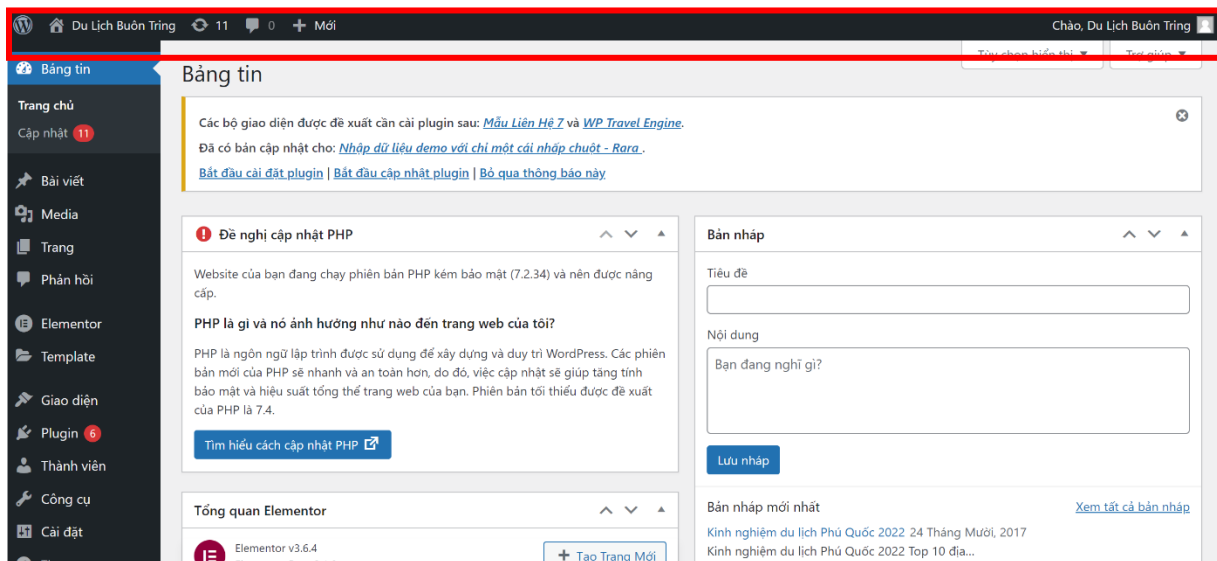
Du Lịch Buôn Tring 11 0 Mới

Chào, Du Lịch Buôn Tring

Tùy chọn hiển thị ▼ Trợ giúp ▼

Bảng tin

Trang chủ

Cập nhật 11

Bài viết

Media

Trang

Phản hồi

Elementor

Template

Giao diện

Plugin 6

Thành viên

Công cụ

Cài đặt

Bảng tin

Các bộ giao diện được đề xuất cần cài plugin sau: Mẫu Liên Hệ 7 và WP Travel Engine.

Đã có bản cập nhật cho: Nhập dữ liệu demo với chỉ một cái nhấp chuột - Rara .

Bắt đầu cài đặt plugin | Bắt đầu cập nhật plugin | Bỏ qua thông báo này

Đề nghị cập nhật PHP

Website của bạn đang chạy phiên bản PHP kém bảo mật (7.2.34) và nên được nâng cấp.

PHP là gì và nó ảnh hưởng như nào đến trang web của tôi?

PHP là ngôn ngữ lập trình được sử dụng để xây dựng và duy trì WordPress. Các phiên bản mới của PHP sẽ nhanh và an toàn hơn, do đó, việc cập nhật sẽ giúp tăng tính bảo mật và hiệu suất tổng thể trang web của bạn. Phiên bản tối thiểu được đề xuất của PHP là 7.4.

Tìm hiểu cách cập nhật PHP

Tổng quan Elementor

Elementor v3.6.4

Tạo Trang Mới

Bản nháp

Tiêu đề

Nội dung

Bạn đang nghĩ gì?

Lưu nháp

Bản nháp mới nhất

Xem tất cả bản nháp

Kinh nghiệm du lịch Phú Quốc 2022 24 Tháng Mười, 2017

Kinh nghiệm du lịch Phú Quốc 2022 Top 10 địa...